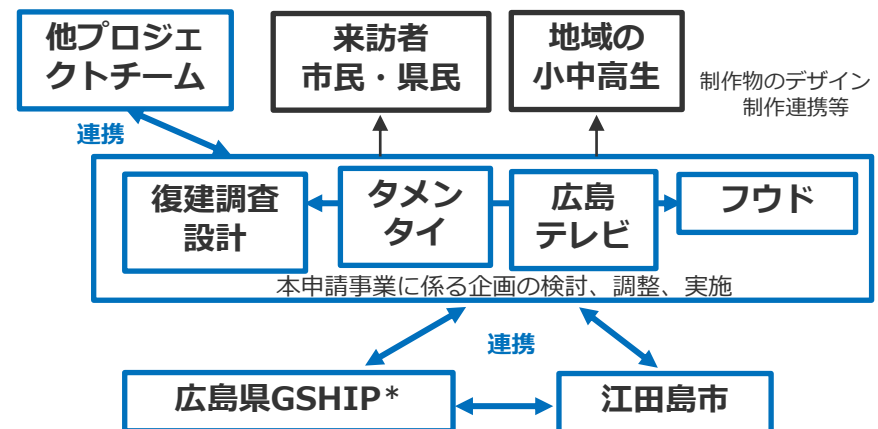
他プロジェクトチーム

来訪者 市民・県民

地域の 小中高生

制作物のデザイン 制作連携等

連携

復建調査設計

タメンタイ

広島テレビ

フウド

本申請事業に係る企画の検討、調整、実施

連携

広島県GSHIP＊

江田島市